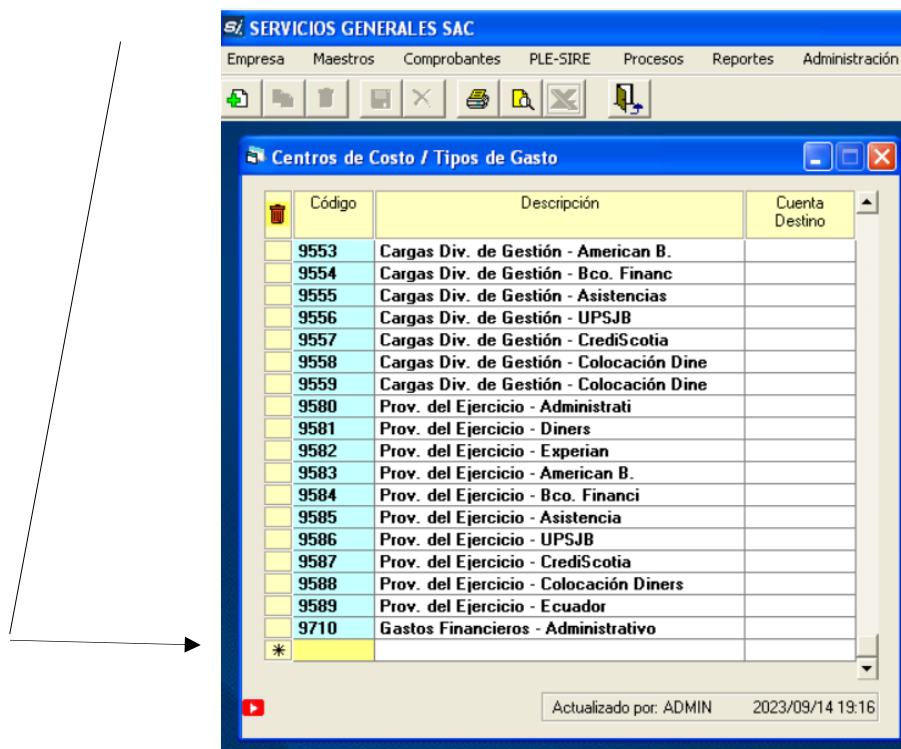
SERVICIOS GENERALES SAC

Empresa Maestros Comprobantes PLE-SIRE Procesos Reportes Administración

Centros de Costo / Tipos de Gasto

| | Código | Descripción | Cuenta Destino |
|---|---|---|---|
| | 9553 | Cargas Div. de Gestión - American B. | |
| | 9554 | Cargas Div. de Gestión - Bco. Financ | |
| | 9555 | Cargas Div. de Gestión - Asistencias | |
| | 9556 | Cargas Div. de Gestión - UPSJB | |
| | 9557 | Cargas Div. de Gestión - CrediScotia | |
| | 9558 | Cargas Div. de Gestión - Colocación Dine | |
| | 9559 | Cargas Div. de Gestión - Colocación Dine | |
| | 9580 | Prov. del Ejercicio - Administrati | |
| | 9581 | Prov. del Ejercicio - Diners | |
| | 9582 | Prov. del Ejercicio - Experian | |
| | 9583 | Prov. del Ejercicio - American B. | |
| | 9584 | Prov. del Ejercicio - Bco. Financi | |
| | 9585 | Prov. del Ejercicio - Asistencia | |
| | 9586 | Prov. del Ejercicio - UPSJB | |
| | 9587 | Prov. del Ejercicio - CrediScotia | |
| | 9588 | Prov. del Ejercicio - Colocación Diners | |
| | 9589 | Prov. del Ejercicio - Ecuador | |
| | 9710 | Gastos Financieros - Administrativo | |
| * | | | |

Actualizado por: ADMIN 2023/09/14 19:16